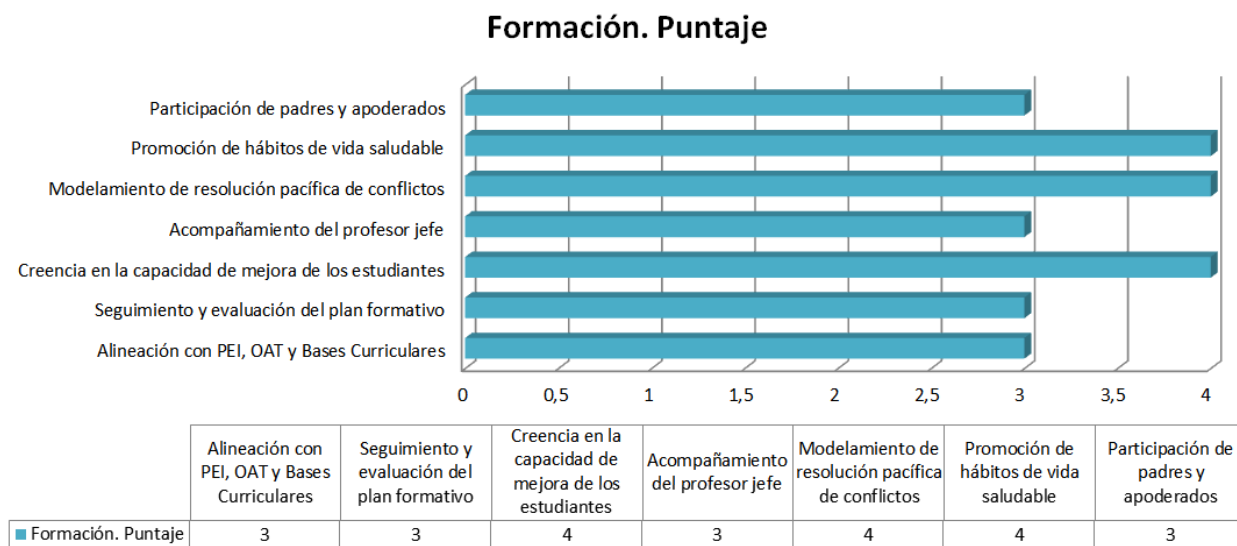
Formación. Puntaje

Participación de padres y apoderados
Promoción de hábitos de vida saludable
Modelamiento de resolución pacífica de conflictos
Acompañamiento del profesor jefe
Creencia en la capacidad de mejora de los estudiantes
Seguimiento y evaluación del plan formativo
Alineación con PEI, OAT y Bases Curriculares

0 0,5 1 1,5 2 2,5 3 3,5 4

| | Alineación con PEI, OAT y Bases Curriculares | Seguimiento y evaluación del plan formativo | Creencia en la capacidad de mejora de los estudiantes | Acompañamiento del profesor jefe | Modelamiento de resolución pacífica de conflictos | Promoción de hábitos de vida saludable | Participación de padres y apoderados |
|---|---|---|---|---|---|---|---|
| Formación. Puntaje | 3 | 3 | 4 | 3 | 4 | 4 | 3 |